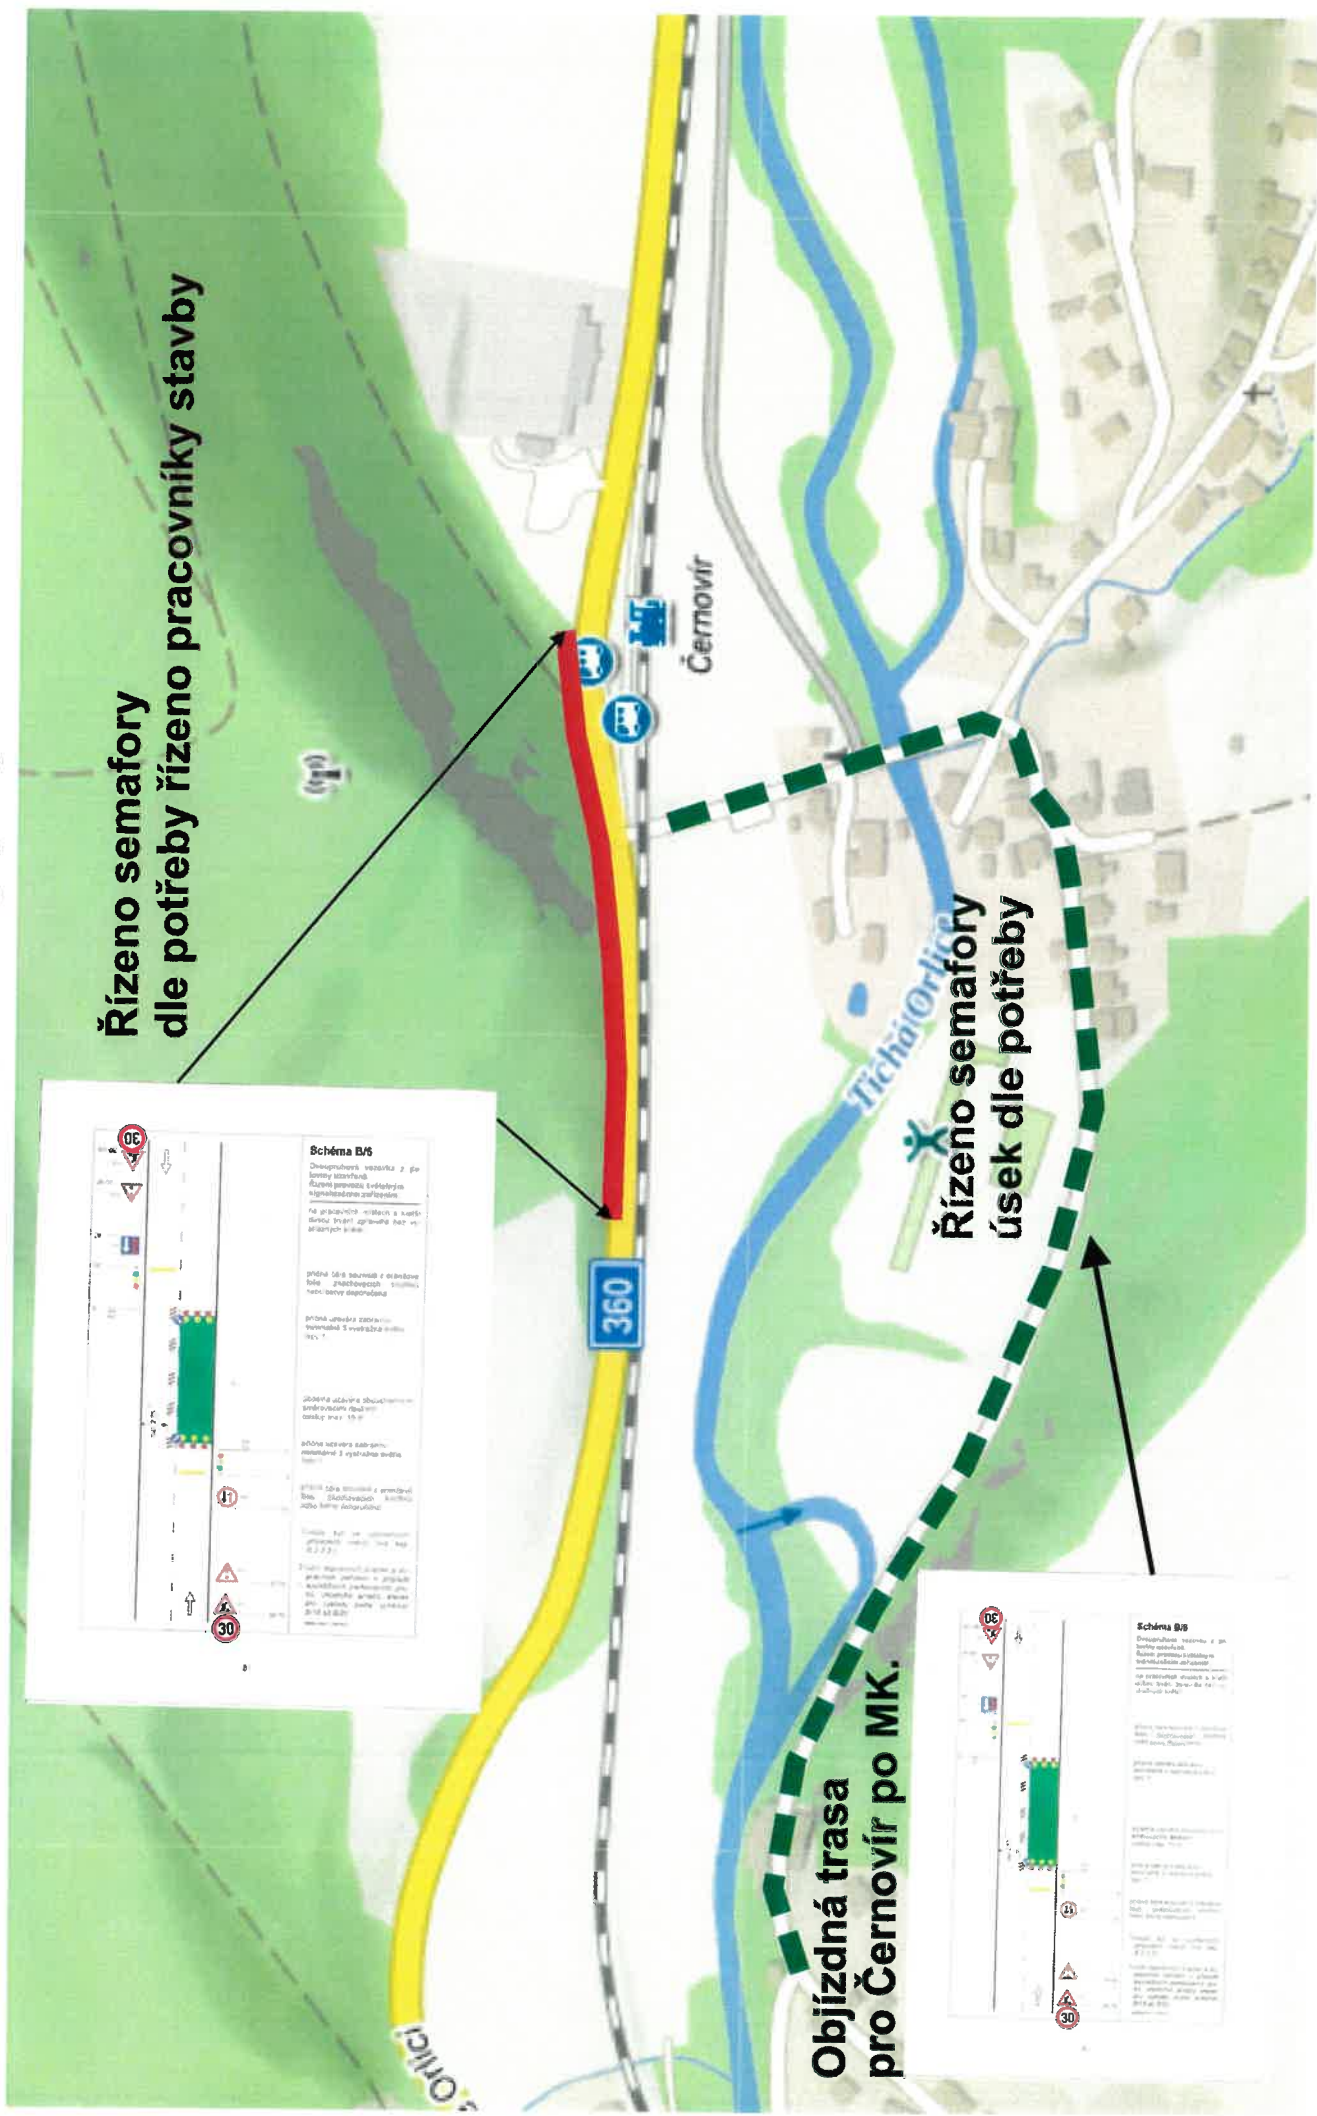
Řízeno semafory
dle potřeby řízeno pracovníky stavby

Černovír

360

Tichá Orlice

Řízeno semafory
úsek dle potřeby

Objízdná trasa
pro Černovír po MK.

Orlici

Schéma B/6

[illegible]

30

30

Schéma B/6

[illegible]

30

30